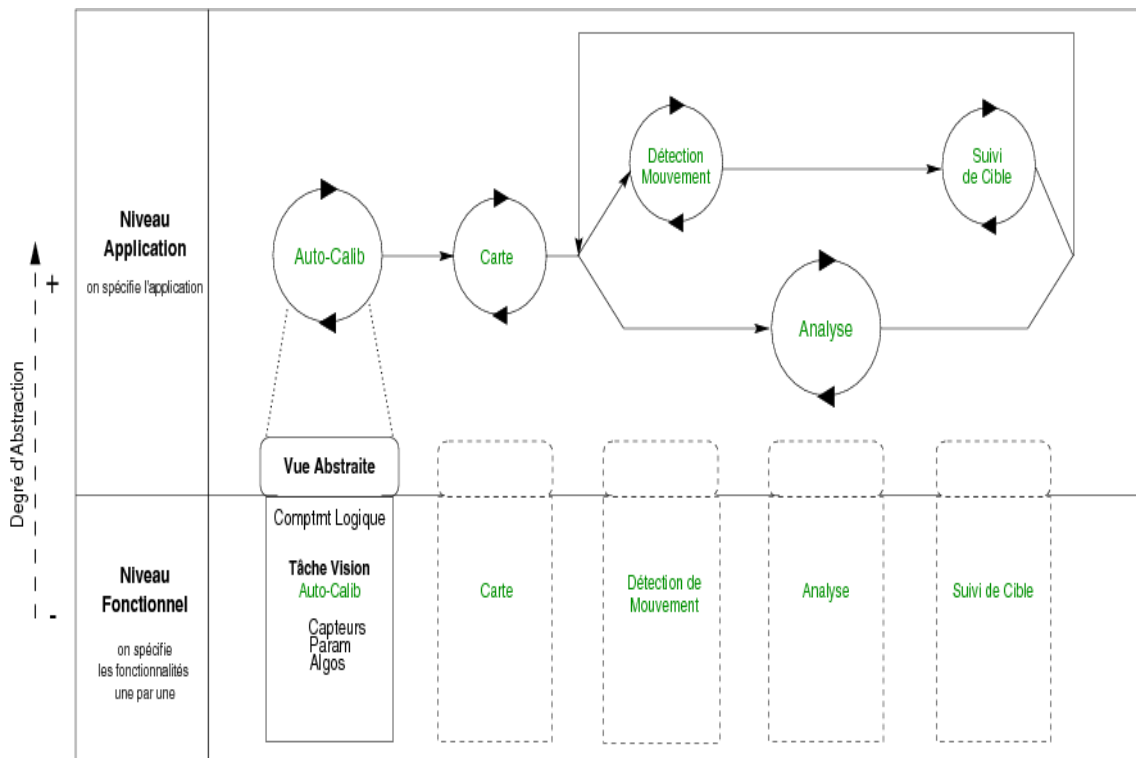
Degré d'Abstraction
+
-

Niveau Application
on spécifie l'application

Auto-Calib
Carte
Détection Mouvement
Suivi de Cible
Analyse

Vue Abstraite

Niveau Fonctionnel
on spécifie les fonctionnalités une par une

Comptmt Logique
Tâche Vision
Auto-Calib
Capteurs
Param
Algos

Carte
Détection de Mouvement
Analyse
Suivi de Cible